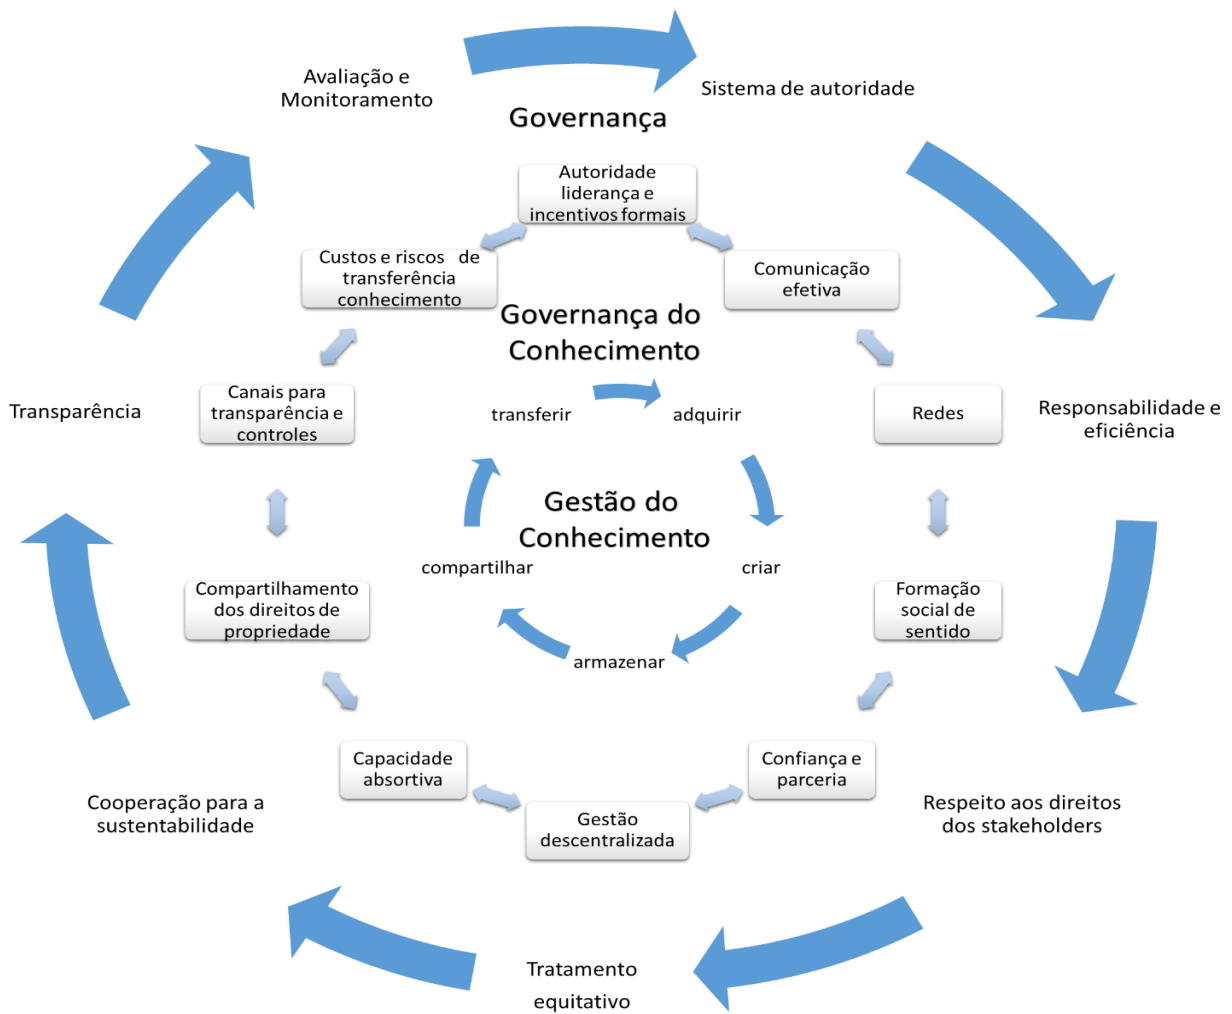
Avaliação e Monitoramento

Sistema de autoridade

Governança

Autoridade liderança e incentivos formais

Custos e riscos de transferência conhecimento

Comunicação efetiva

Governança do Conhecimento

Transparência

Canais para transparência e controles

transferir

adquirir

Redes

Responsabilidade e eficiência

Gestão do Conhecimento

compartilhar

criar

Compartilhamento dos direitos de propriedade

Formação social de sentido

armazenar

Capacidade absortiva

Confiança e parceria

Cooperação para a sustentabilidade

Gestão descentralizada

Respeito aos direitos dos stakeholders

Tratamento equitativo